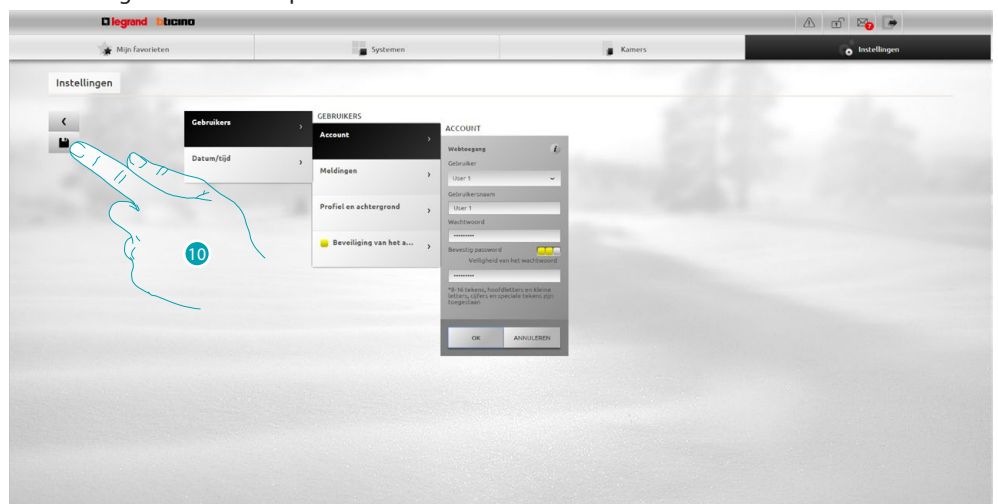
legrand bticino

Mijn favorieten
Systemen
Kamers
Instellingen

Instellingen

Gebruikers
Datum/tijd

GEBRUIKERS
Account
Meldingen
Profiel en achtergrond
Beveiliging van het a...

ACCOUNT
Webtoegang
Gebruiker
User 1
Gebruikersnaam
User 1
Wachtwoord
••••••••••
Bevestig pasword
Veiligheid van het wachtwoord
••••••••••
*8-16 tekens, hoofdletters en kleine letters, cijfers en speciale tekens zijn toegestaan

OK
ANNULEREN

10